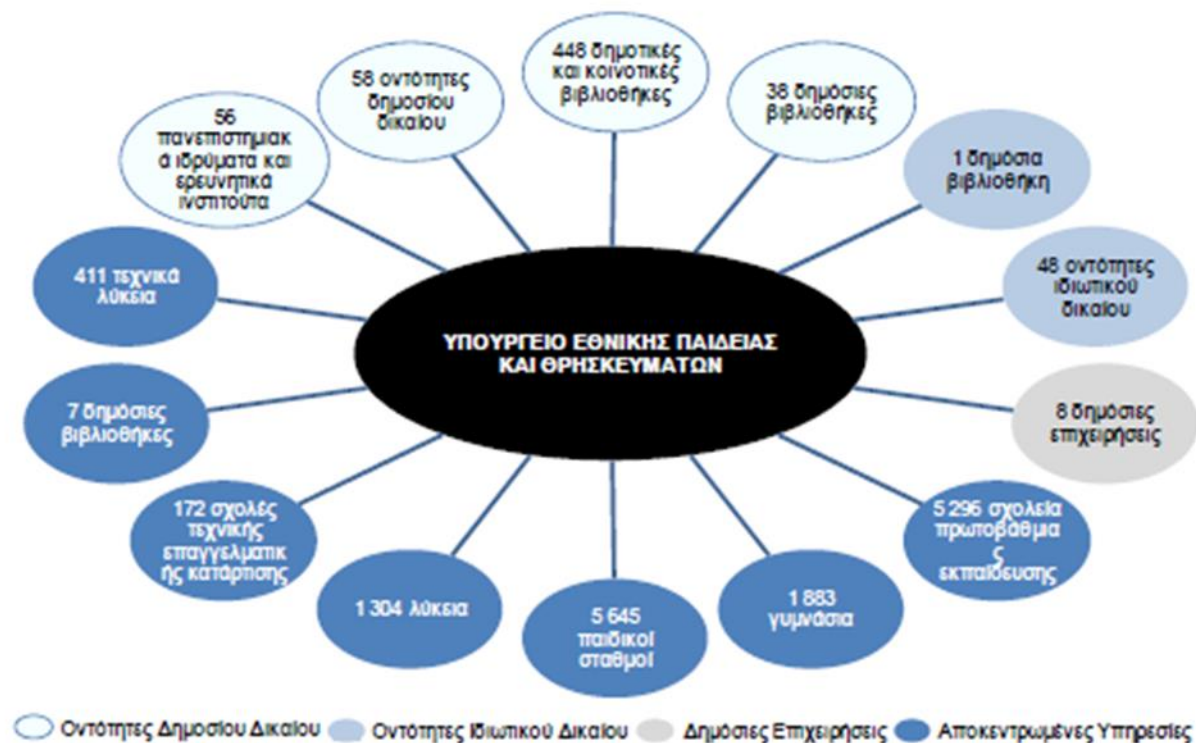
ΥΠΟΥΡΓΕΙΟ ΕΘΝΙΚΗΣ ΠΑΙΔΕΙΑΣ ΚΑΙ ΘΡΗΣΚΕΥΜΑΤΩΝ

56 πανεπιστημιακά ιδρύματα και ερευνητικά ινστιτούτα

58 οντότητες δημοσίου δικαίου

448 δημοτικές και κοινοτικές βιβλιοθήκες

38 δημόσιες βιβλιοθήκες

1 δημόσια βιβλιοθήκη

48 οντότητες ιδιωτικού δικαίου

8 δημόσιες επιχειρήσεις

5 296 σχολεία πρωτοβάθμιας εκπαίδευσης

1 883 γυμνάσια

5 645 παιδικοί σταθμοί

1 304 λύκεια

172 σχολές τεχνικής επαγγελματικής κατάρτισης

7 δημόσιες βιβλιοθήκες

411 τεχνικά λύκεια

Οντότητες Δημοσίου Δικαίου Οντότητες Ιδιωτικού Δικαίου Δημόσιες Επιχειρήσεις Αποκεντρωμένες Υπηρεσίες